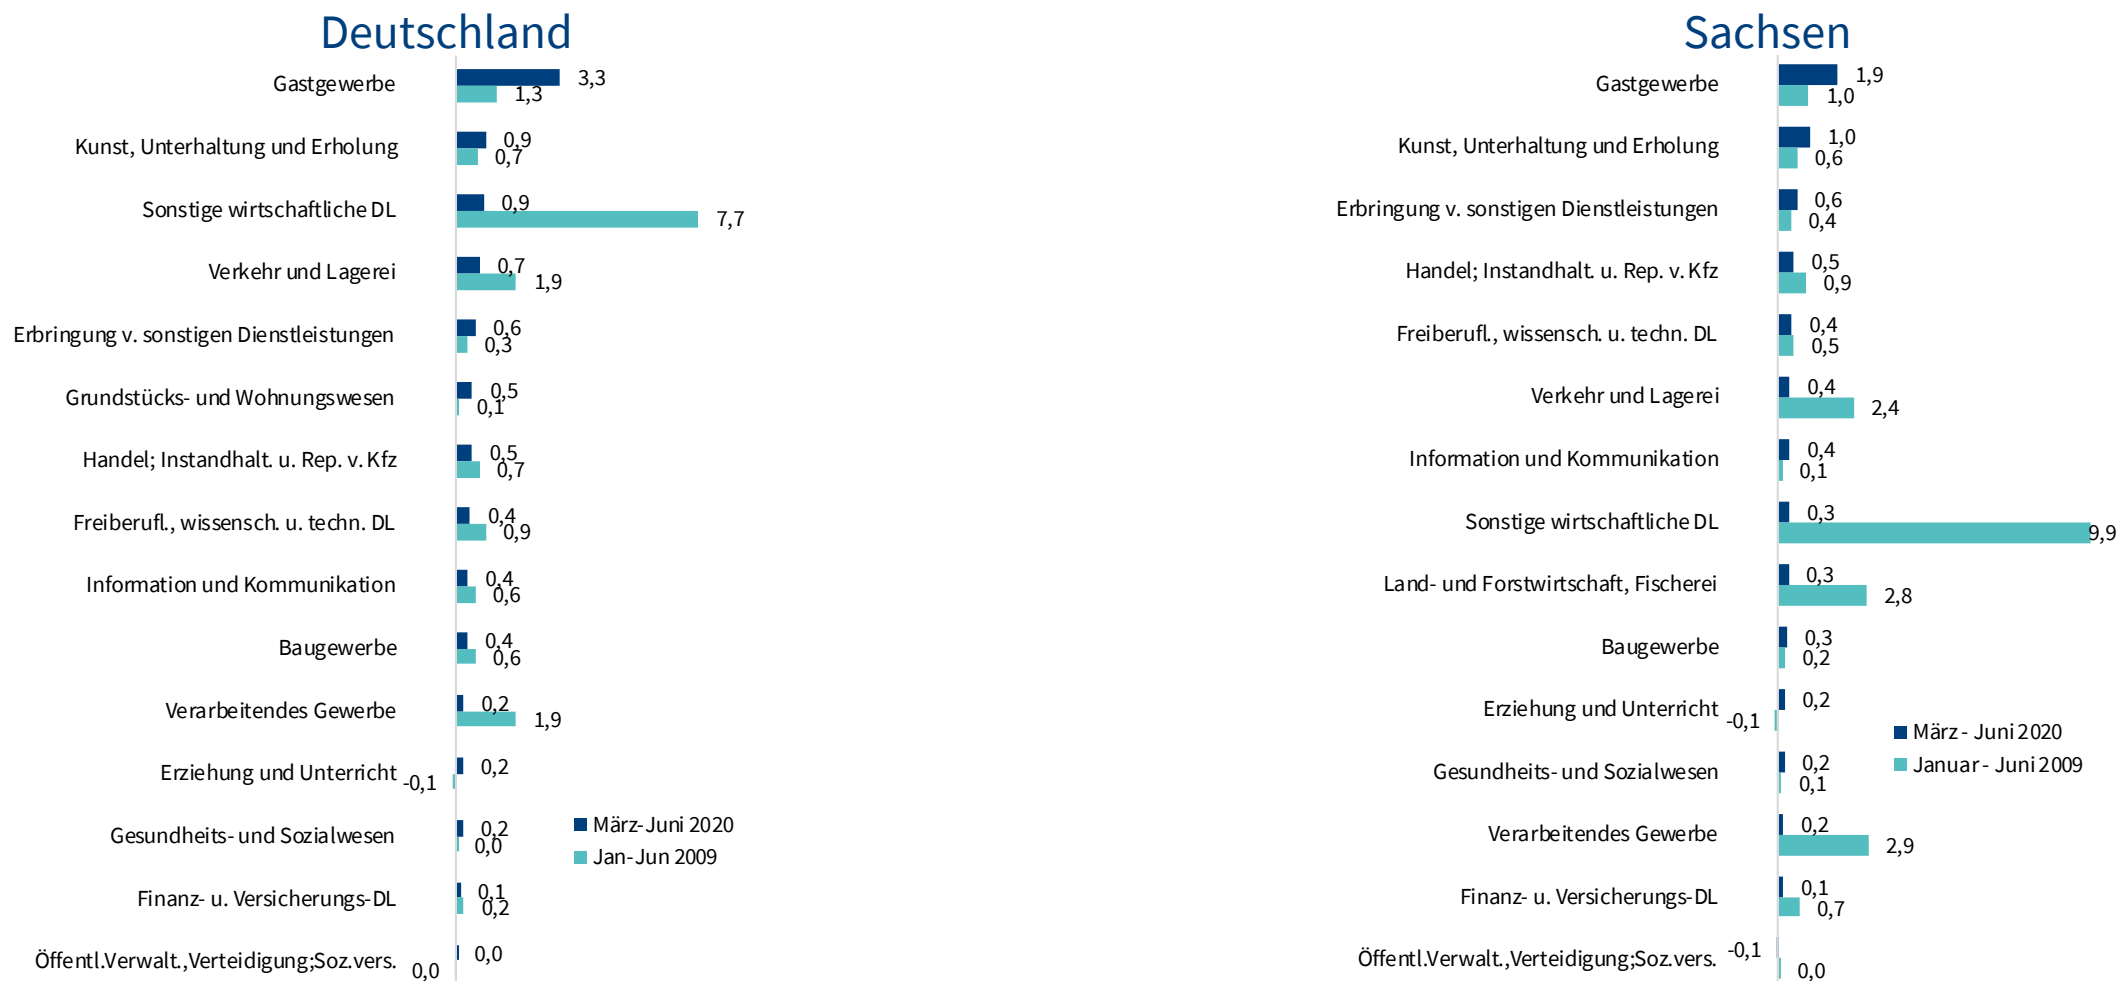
Deutschland

| | März-Juni 2020 | Jan-Jun 2009 |
|---|---|---|
| Gastgewerbe | 3,3 | 1,3 |
| Kunst, Unterhaltung und Erholung | 0,9 | 0,7 |
| Sonstige wirtschaftliche DL | 0,9 | 7,7 |
| Verkehr und Lagerei | 0,7 | 1,9 |
| Erbringung v. sonstigen Dienstleistungen | 0,6 | 0,3 |
| Grundstücks- und Wohnungswesen | 0,5 | 0,1 |
| Handel; Instandhalt. u. Rep. v. Kfz | 0,5 | 0,7 |
| Freiberufl., wissensch. u. techn. DL | 0,4 | 0,9 |
| Information und Kommunikation | 0,4 | 0,6 |
| Baugewerbe | 0,4 | 0,6 |
| Verarbeitendes Gewerbe | 0,2 | 1,9 |
| Erziehung und Unterricht | 0,2 | -0,1 |
| Gesundheits- und Sozialwesen | 0,2 | 0,0 |
| Finanz- u. Versicherungs-DL | 0,1 | 0,2 |
| Öffentl.Verwalt.,Verteidigung;Soz.vers. | 0,0 | 0,0 |

Sachsen

| | März - Juni 2020 | Januar - Juni 2009 |
|---|---|---|
| Gastgewerbe | 1,9 | 1,0 |
| Kunst, Unterhaltung und Erholung | 1,0 | 0,6 |
| Erbringung v. sonstigen Dienstleistungen | 0,6 | 0,4 |
| Handel; Instandhalt. u. Rep. v. Kfz | 0,5 | 0,9 |
| Freiberufl., wissensch. u. techn. DL | 0,4 | 0,5 |
| Verkehr und Lagerei | 0,4 | 2,4 |
| Information und Kommunikation | 0,4 | 0,1 |
| Sonstige wirtschaftliche DL | 0,3 | 9,9 |
| Land- und Forstwirtschaft, Fischerei | 0,3 | 2,8 |
| Baugewerbe | 0,3 | 0,2 |
| Erziehung und Unterricht | 0,2 | -0,1 |
| Gesundheits- und Sozialwesen | 0,2 | 0,1 |
| Verarbeitendes Gewerbe | 0,2 | 2,9 |
| Finanz- u. Versicherungs-DL | 0,1 | 0,7 |
| Öffentl.Verwalt.,Verteidigung;Soz.vers. | -0,1 | 0,0 |